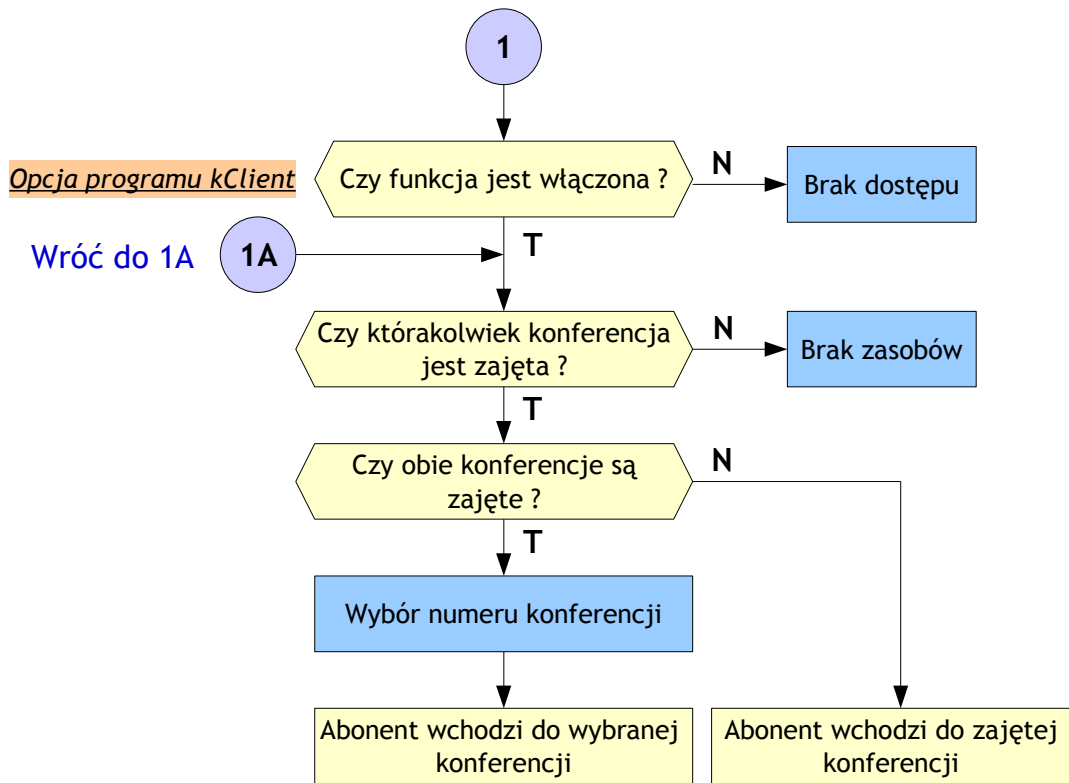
1

Opcja programu kClient

Czy funkcja jest włączona ?

N

Brak dostępu

Wróć do 1A

1A

T

Czy którakolwiek konferencja jest zajęta ?

N

Brak zasobów

T

Czy obie konferencje są zajęte ?

N

T

Wybór numeru konferencji

Abonent wchodzi do wybranej konferencji

Abonent wchodzi do zajętej konferencji